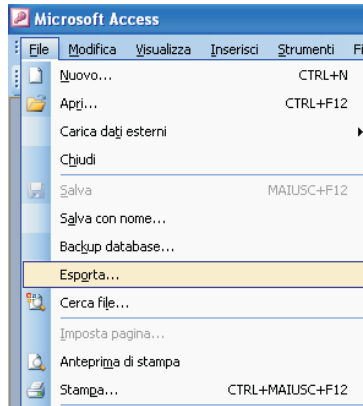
Microsoft Access

File Modifica Visualizza Inserisci Strumenti Fi

Nuovo... CTRL+N
Apri... CTRL+F12
Carica dati esterni
Chiudi
Salva MAIUSC+F12
Salva con nome...
Backup database...
Esporta...
Cerca file...
Imposta pagina...
Anteprima di stampa
Stampa... CTRL+MAIUSC+F12